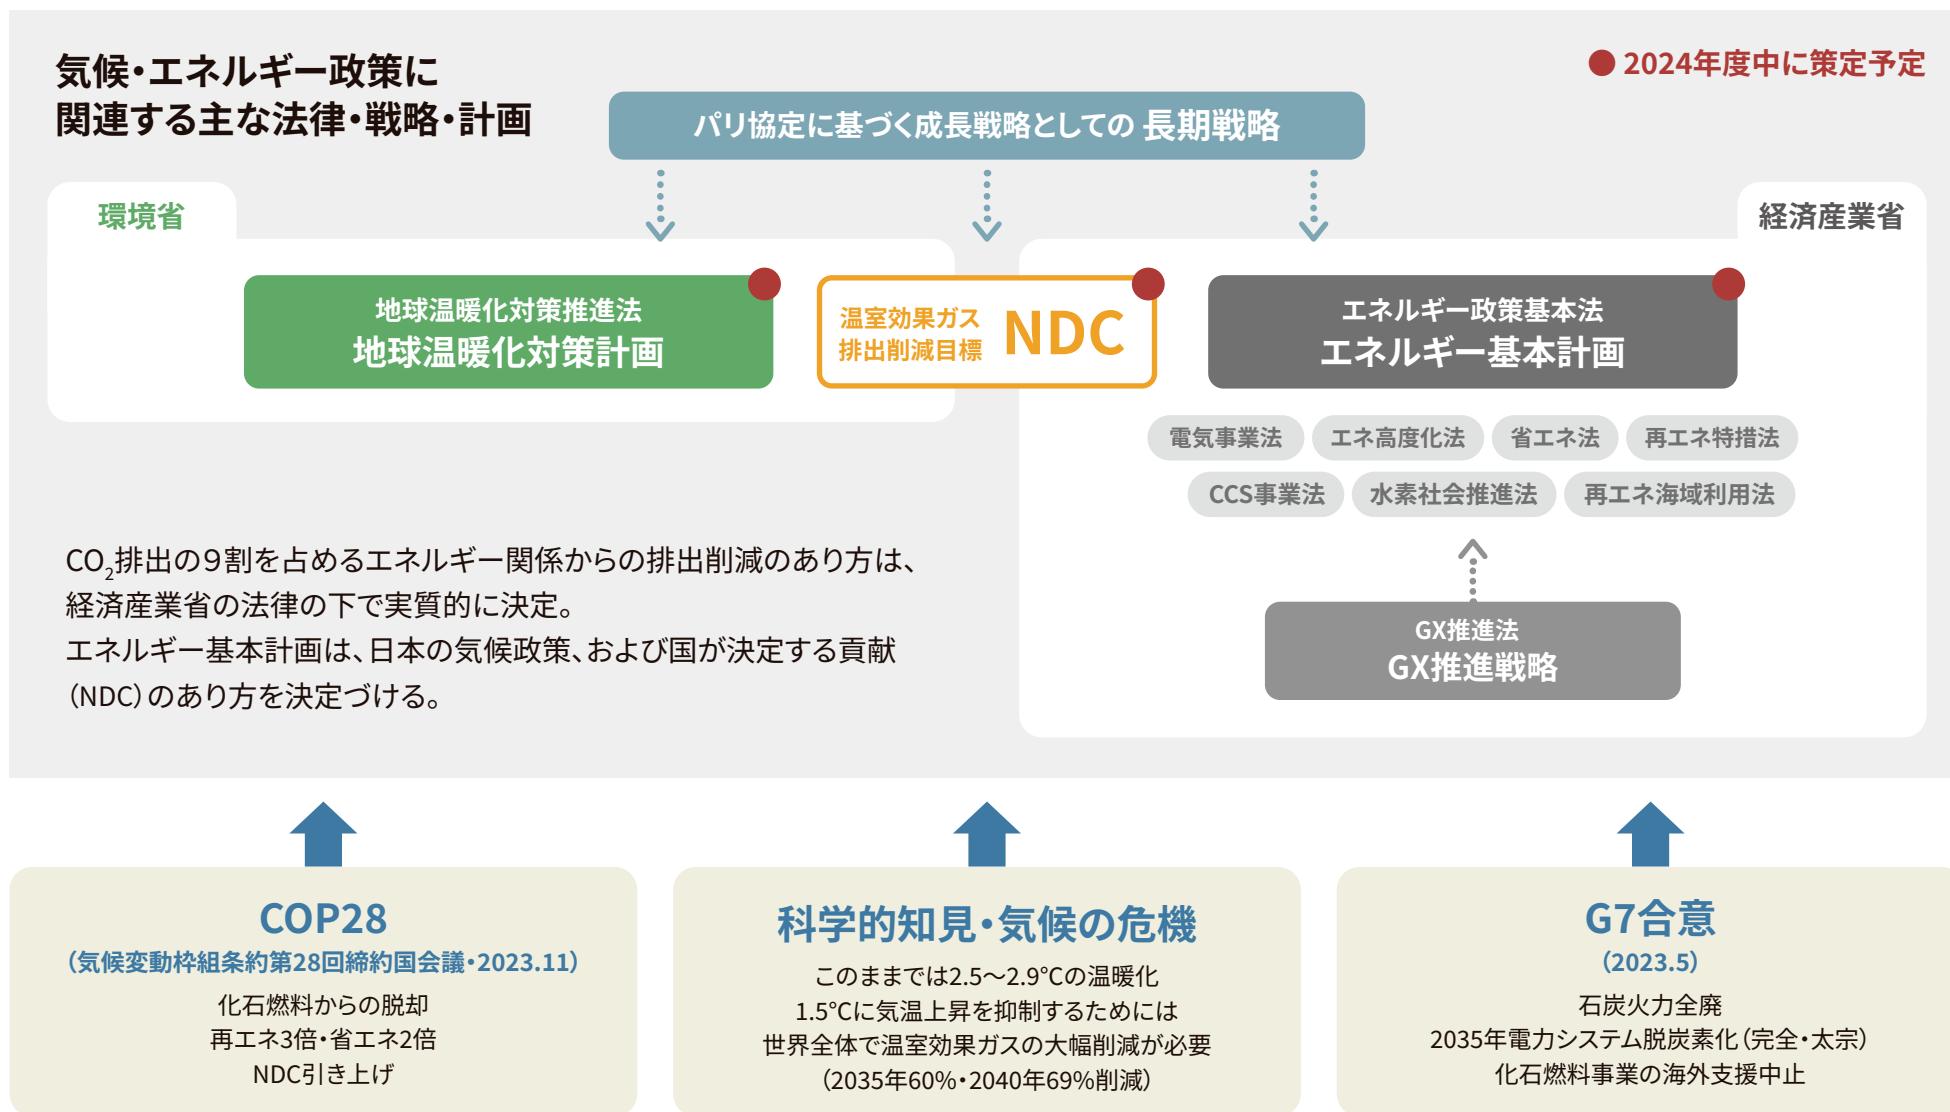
気候・エネルギー政策に関連する主な法律・戦略・計画

● 2024年度中に策定予定

パリ協定に基づく成長戦略としての 長期戦略

環境省

経済産業省

地球温暖化対策推進法
地球温暖化対策計画

温室効果ガス排出削減目標 NDC

エネルギー政策基本法
エネルギー基本計画

電気事業法
エネ高度化法
省エネ法
再エネ特措法
CCS事業法
水素社会推進法
再エネ海域利用法

$CO_2$排出の9割を占めるエネルギー関係からの排出削減のあり方は、経済産業省の法律の下で実質的に決定。
エネルギー基本計画は、日本の気候政策、および国が決定する貢献（NDC）のあり方を決定づける。

GX推進法
GX推進戦略

COP28
（気候変動枠組条約第28回締約国会議・2023.11）
化石燃料からの脱却
再エネ3倍・省エネ2倍
NDC引き上げ

科学的知見・気候の危機
このままでは2.5〜2.9°Cの温暖化
1.5°Cに気温上昇を抑制するためには
世界全体で温室効果ガスの大幅削減が必要
（2035年60%・2040年69%削減）

G7合意
（2023.5）
石炭火力全廃
2035年電力システム脱炭素化（完全・太宗）
化石燃料事業の海外支援中止